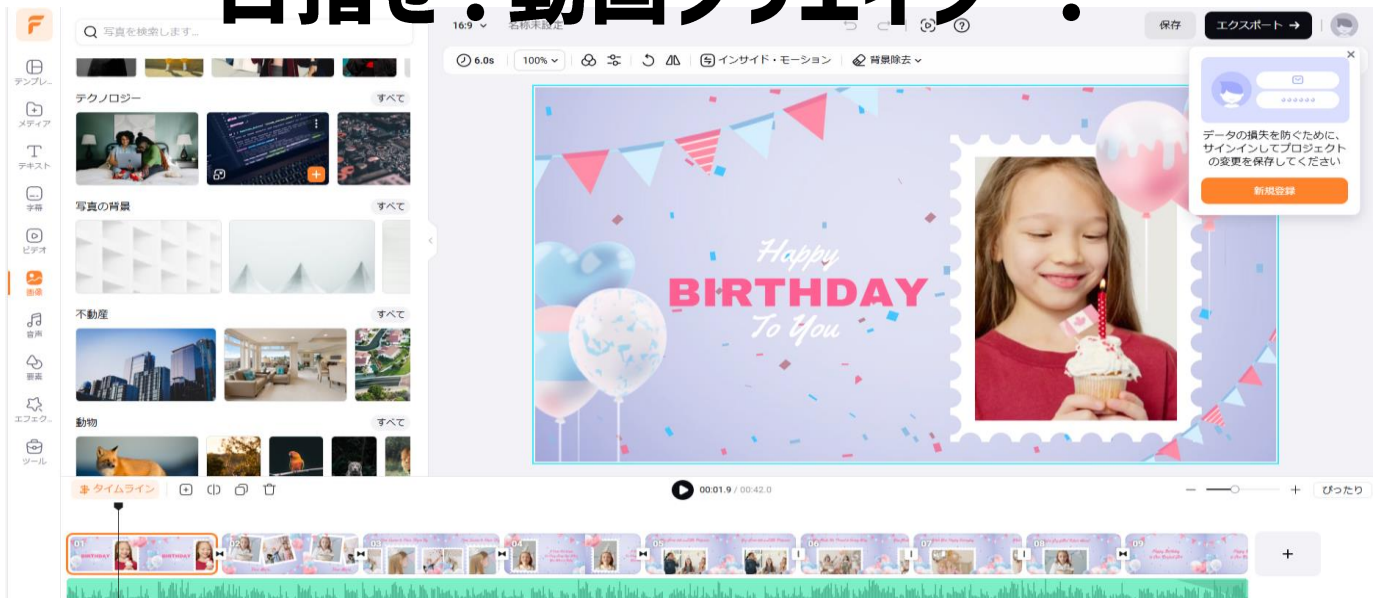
目指せ！動画クリエイター！

写真を検索します...

16:9
名称未設定

保存
エクスポート →

6.0s
100%
インサイド・モーション
背景除去

テンプレ...
メディア
テキスト
字幕
ビデオ
画像
音声
要素
エフェク...
ツール

テクノロジー
すべて
写真の背景
すべて
不動産
すべて
動物
すべて

Happy
BIRTHDAY
To You

データの損失を防ぐために、サインインしてプロジェクトの変更を保存してください
新規登録

タイムライン
00:01.9 / 00:42.0
ぴったり

01
BIRTHDAY
BIRTHDAY
02
03
04
05
06
07
08
09
Happy Birthday
+